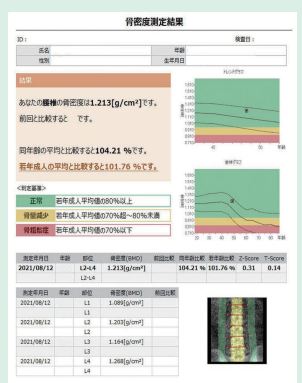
骨密度測定結果

ID：

検査日：

氏名

年齢

性別

生年月日

結果

あなたの腰椎の骨密度は1.213[g/cm²]です。

前回と比較すると　です。

同年齢の平均と比較すると104.21 %です。

若年成人の平均と比較すると101.76 %です。

<判定基準>

正常　若年成人平均値の80%以上

骨量減少　若年成人平均値の70%超~80%未満

骨粗鬆症　若年成人平均値の70%以下

| 測定年月日 | 年齢 | 部位 | 骨密度(BMD) | 前回比較 | 同年齢比較 | 若年成人比較 | Z-Score | T-Score |
|---|---|---|---|---|---|---|---|---|
| 2021/08/12 | | L2-L4 | 1.213[g/cm²] | | 104.21 % | 101.76 % | 0.31 | 0.14 |
| | | L2-L4 | | | | | | |

| 測定年月日 | 年齢 | 部位 | 骨密度(BMD) | 前回比較 |
|---|---|---|---|---|
| 2021/08/12 | | L1 | 1.089[g/cm²] | |
| | | L1 | | |
| 2021/08/12 | | L2 | 1.203[g/cm²] | |
| | | L2 | | |
| 2021/08/12 | | L3 | 1.164[g/cm²] | |
| | | L3 | | |
| 2021/08/12 | | L4 | 1.268[g/cm²] | |
| | | L4 | | |